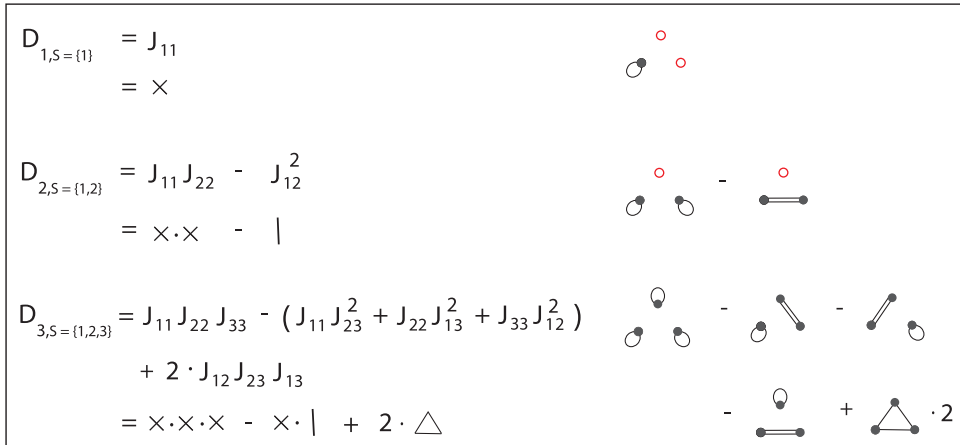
$D_{1,S=\{1\}} = J_{11}$
$= \times$

$D_{2,S=\{1,2\}} = J_{11}J_{22} - J_{12}^2$
$= \times \cdot \times - |$

$D_{3,S=\{1,2,3\}} = J_{11}J_{22}J_{33} - (J_{11}J_{23}^2 + J_{22}J_{13}^2 + J_{33}J_{12}^2)$
$+ 2 \cdot J_{12}J_{23}J_{13}$
$= \times \cdot \times \cdot \times - \times \cdot | + 2 \cdot \triangle$

-

- -

- + $\cdot 2$